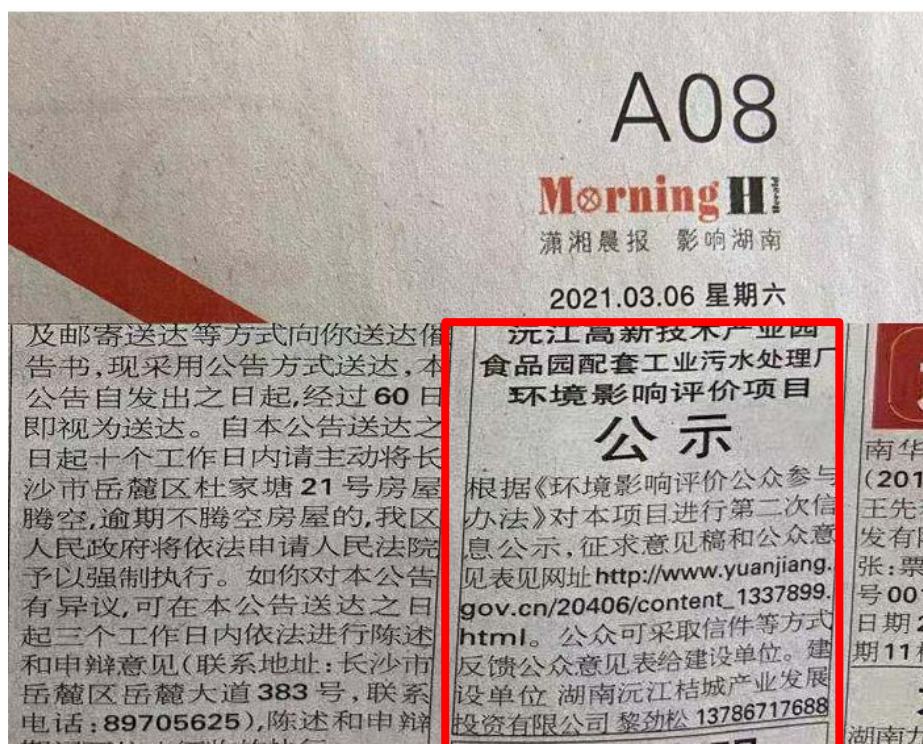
A08

Morning H

潇湘晨报 影响湖南

2021.03.06 星期六

及邮寄送达等方式向你送达催告书，现采用公告方式送达，本公告自发出之日起，经过 60 日即视为送达。自本公告送达之日起十个工作日内请主动将长沙市岳麓区杜家塘 21 号房屋腾空，逾期不腾空房屋的，我区人民政府将依法申请人民法院予以强制执行。如你对本公告有异议，可在本公告送达之日起三个工作日内依法进行陈述和申辩意见（联系地址：长沙市岳麓区岳麓大道 383 号，联系电话：89705625），陈述和申辩

沅江高新技术产业园食品园配套工业污水处理厂环境影响评价项目

公 示

根据《环境影响评价公众参与办法》对本项目进行第二次信息公示，征求意见稿和公众意见表见网址 http://www.yuanjiang.gov.cn/20406/content_1337899.html。公众可采取信件等方式反馈公众意见表给建设单位。建设单位 湖南沅江桔城产业发展投资有限公司 黎劲松 13786717688

南华
（201
王先
发有
张：票
号 00
日期 2
期 11

湖南